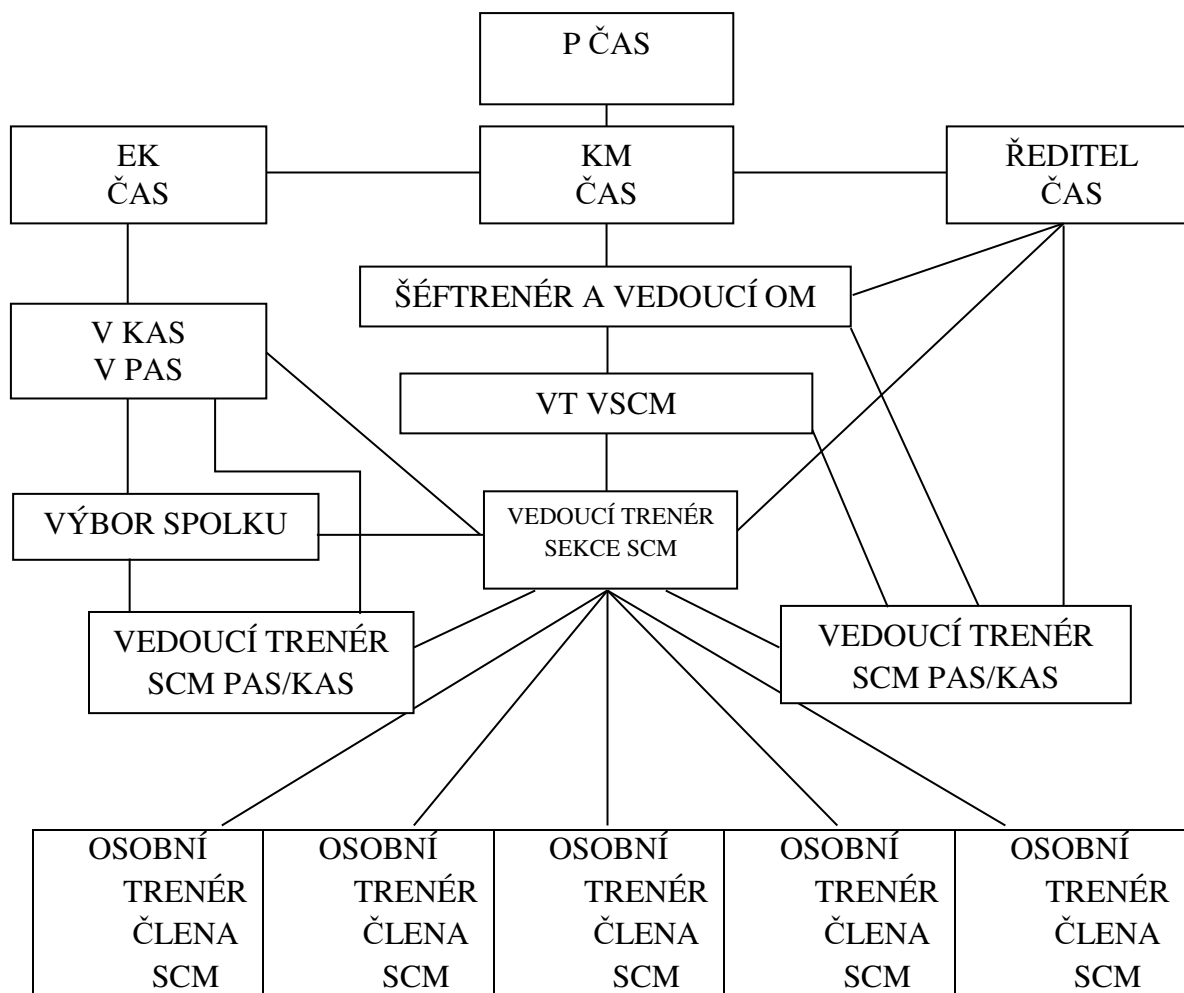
P ČAS

EK
ČAS

KM
ČAS

ŘEDITEL
ČAS

ŠÉFTRENÉR A VEDOUCÍ OM

V KAS
V PAS

VT VSCM

VÝBOR SPOLKU

VEDOUCÍ TRENÉR
SEKCE SCM

VEDOUCÍ TRENÉR
SCM PAS/KAS

VEDOUCÍ TRENÉR
SCM PAS/KAS

| OSOBNÍ TRENÉR ČLENA SCM | OSOBNÍ TRENÉR ČLENA SCM | OSOBNÍ TRENÉR ČLENA SCM | OSOBNÍ TRENÉR ČLENA SCM | OSOBNÍ TRENÉR ČLENA SCM |
|---|---|---|---|---|